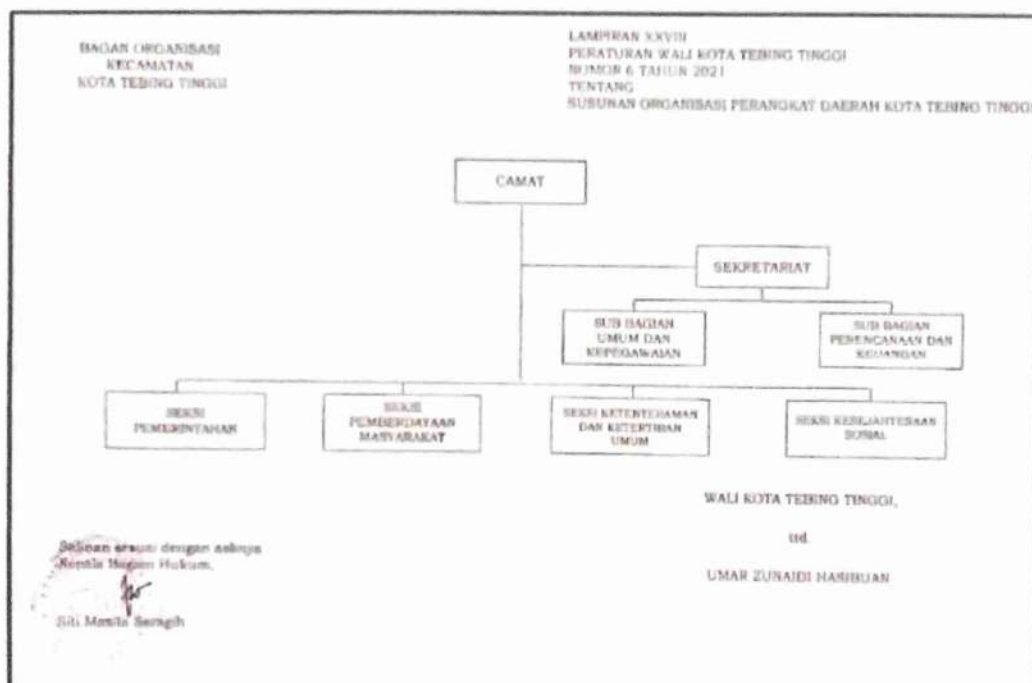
BAGAN ORGANISASI
KECAMATAN
KOTA TEBING TINGGI

LAMPIRAN XXVIII
PERATURAN WALI KOTA TEBING TINGGI
NOMOR 6 TAHUN 2021
TENTANG
SUSUNAN ORGANISASI PERANGKAT DAERAH KOTA TEBING TINGGI

CAMAT

SEKRETARIAT

SUB BAGIAN UMUM DAN KEPEGAWAIAN

SUB BAGIAN PERENCANAAN DAN KEUANGAN

SEKSI PEMERINTAHAN

SEKSI PEMBERDAYAAN MASYARAKAT

SEKSI KETENTERAMAN DAN KETERTIBAN UMUM

SEKSI KESEJAHTERAAN SOSIAL

WALI KOTA TEBING TINGGI,

ttd

UMAR ZUNAIDI HASIBUAN

Salinan sesuai dengan aslinya
Kepala Bagian Hukum,

Siti Monila Saragih